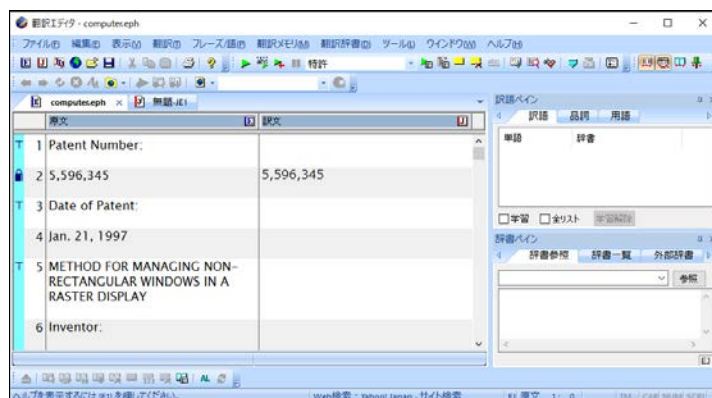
翻訳エディタ - computer.eph

ファイル(F) 編集(E) 表示(V) 翻訳(T) フレーズ/語句 翻訳メモリ(M) 翻訳辞書(D) ツール(L) ウインドウ(W) ヘルプ(H)

特許

computer.eph × 無題-JE1

| | 原文 | 訳文 |
|---|---|---|
| T | 1 Patent Number: | |
| | 2 5,596,345 | 5,596,345 |
| T | 3 Date of Patent: | |
| | 4 Jan. 21, 1997 | |
| T | 5 METHOD FOR MANAGING NON-RECTANGULAR WINDOWS IN A RASTER DISPLAY | |
| | 6 Inventor: | |

訳語ペイン
訳語 品詞 用語
単語 辞書
□学習 □全リスト 学習解除

辞書ペイン
辞書参照 辞書一覧 外部辞書
参照

ヘルプを表示するには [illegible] を押してください。
Web検索：Yahoo! Japan - サイト検索
E1 原文 1 : 0